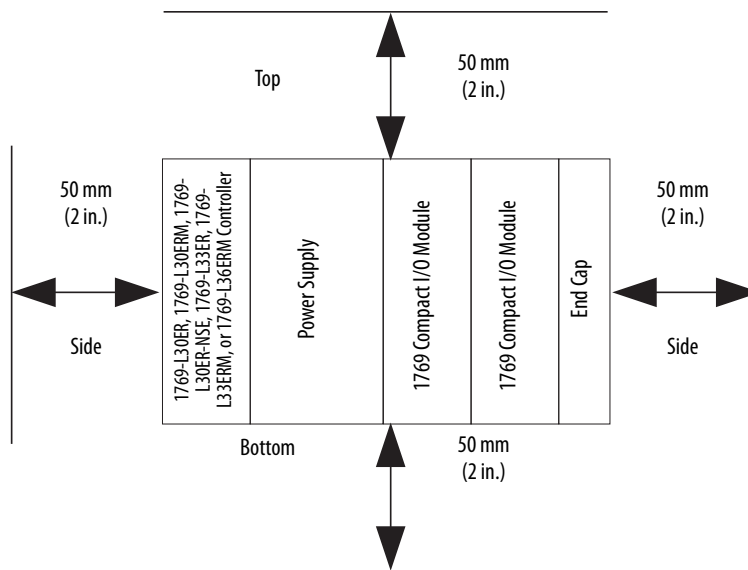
Top

50 mm
(2 in.)

50 mm
(2 in.)

Side

1769-L30ER, 1769-L30ERM, 1769-L30ER-NSE, 1769-L33ER, 1769-L33ERM, or 1769-L36ERM Controller

Power Supply

1769 Compact I/O Module

1769 Compact I/O Module

End Cap

50 mm
(2 in.)

Side

Bottom

50 mm
(2 in.)